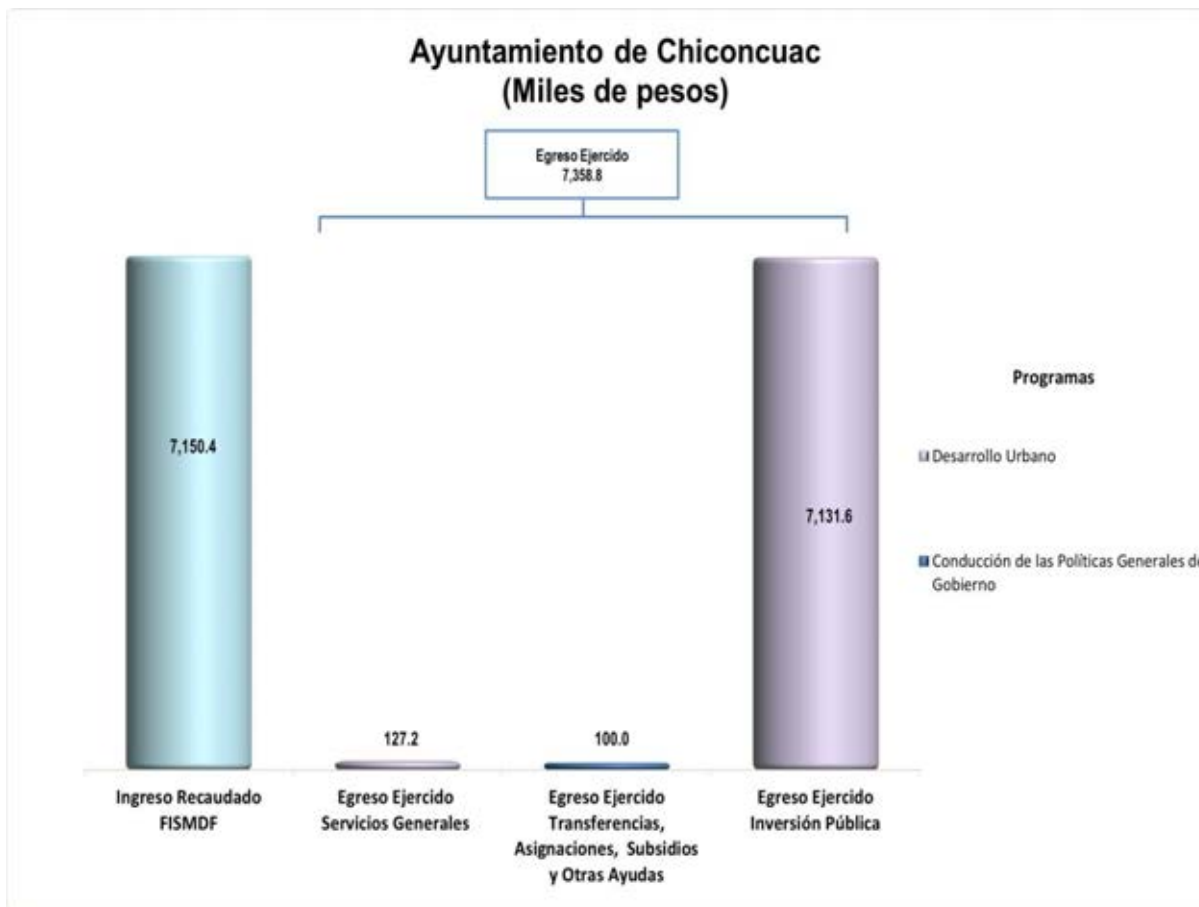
Ayuntamiento de Chiconcuac
(Miles de pesos)

Egreso Ejercido
7,358.8

7,150.4

127.2

100.0

7,131.6

Programas

Desarrollo Urbano

Conducción de las Políticas Generales d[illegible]
Gobierno

Ingreso Recaudado FISMDF

Egreso Ejercido Servicios Generales

Egreso Ejercido Transferencias, Asignaciones, Subsidios y Otras Ayudas

Egreso Ejercido Inversión Pública